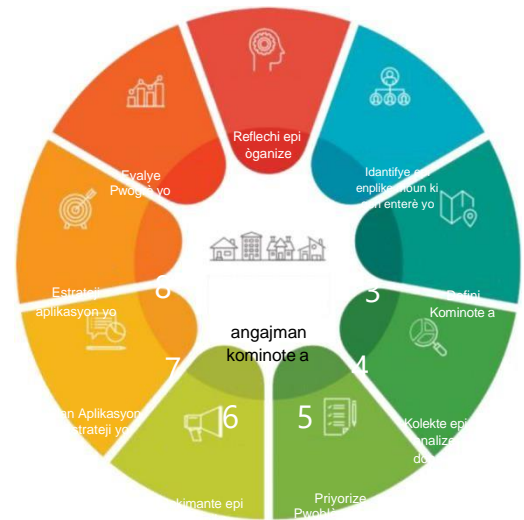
Reflechi epi òganize

Idantifye epi enplikasyon ki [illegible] enterè yo

3

Defini Kominote a

4

Kolekte epi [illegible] analize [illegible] do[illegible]

5

Priyorize Pwobl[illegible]

6

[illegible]kimante epi

7

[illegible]an Aplikasyon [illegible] estrateji yo

8

Estrateji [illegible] aplikasyon yo

Evalye Pwogrè yo

angajman kominote a